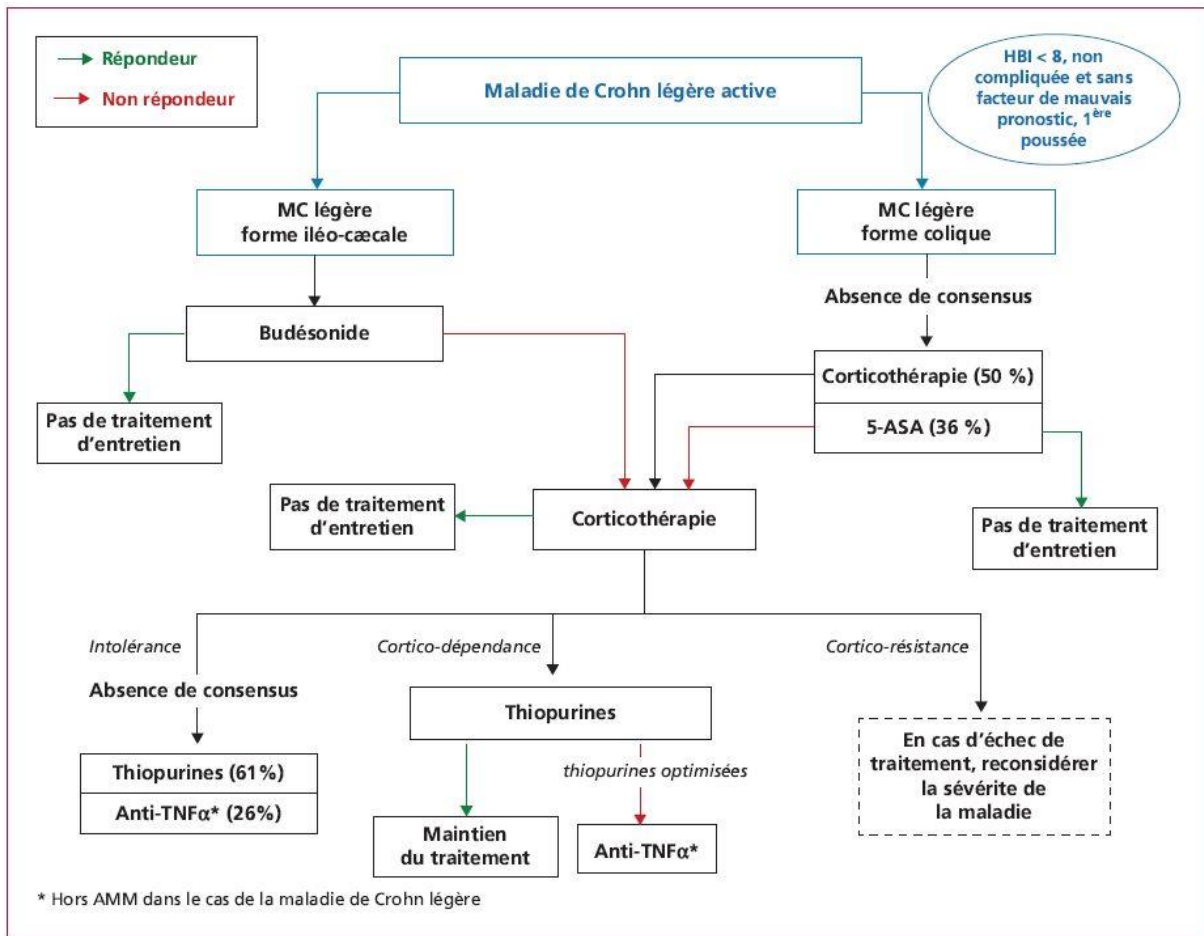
Répondeur

Non répondeur

Maladie de Crohn légère active

HBI < 8, non compliquée et sans facteur de mauvais pronostic, 1$^{ère}$ poussée

MC légère forme iléo-cæcale

MC légère forme colique

Absence de consensus

Budésonide

Pas de traitement d'entretien

Corticothérapie (50 %)

5-ASA (36 %)

Pas de traitement d'entretien

Corticothérapie

Pas de traitement d'entretien

Intolérance

Absence de consensus

Cortico-dépendance

Cortico-résistance

Thiopurines

Thiopurines (61%)

Anti-TNFα* (26%)

thiopurines optimisées

En cas d'échec de traitement, reconsidérer la sévérite de la maladie

Maintien du traitement

Anti-TNFα*

* Hors AMM dans le cas de la maladie de Crohn légère